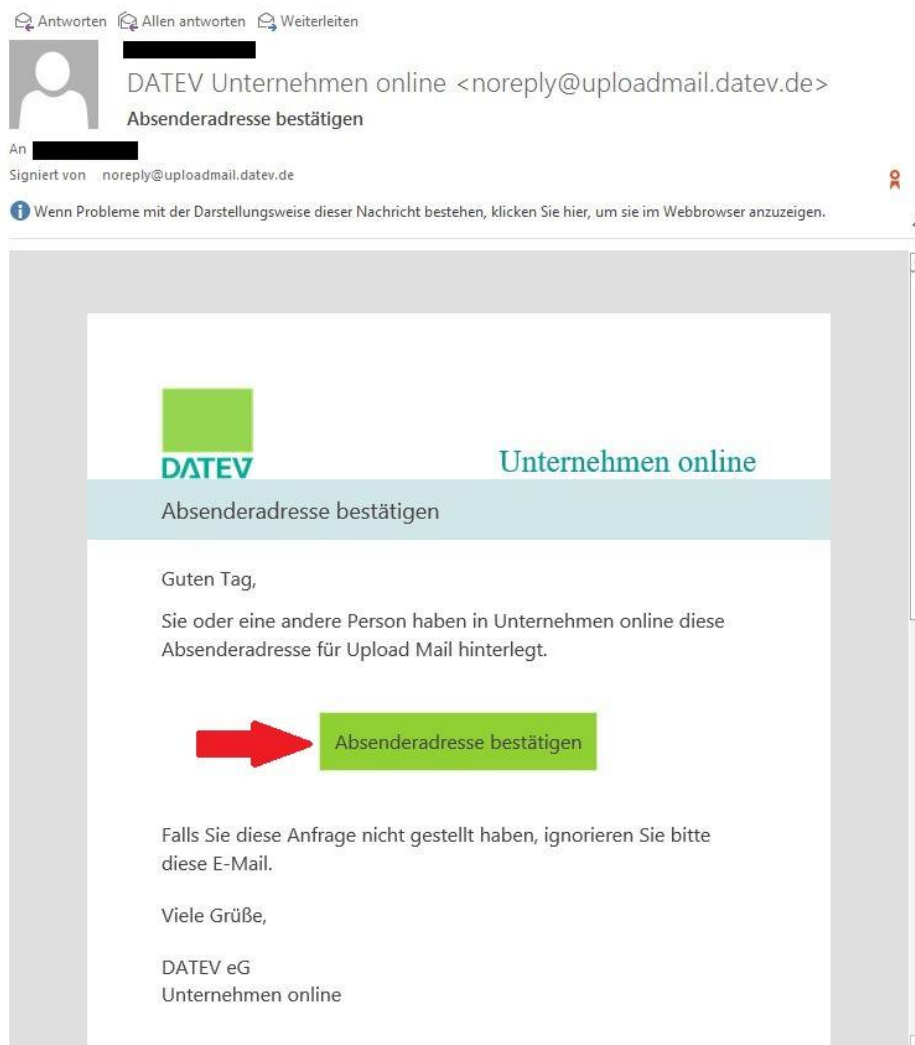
Antworten Allen antworten Weiterleiten

DATEV Unternehmen online <noreply@uploadmail.datev.de>
Absenderadresse bestätigen

An

Signiert von noreply@uploadmail.datev.de

Wenn Probleme mit der Darstellungsweise dieser Nachricht bestehen, klicken Sie hier, um sie im Webbrowser anzuzeigen.

DATEV

Unternehmen online

Absenderadresse bestätigen

Guten Tag,

Sie oder eine andere Person haben in Unternehmen online diese Absenderadresse für Upload Mail hinterlegt.

Absenderadresse bestätigen

Falls Sie diese Anfrage nicht gestellt haben, ignorieren Sie bitte diese E-Mail.

Viele Grüße,

DATEV eG
Unternehmen online